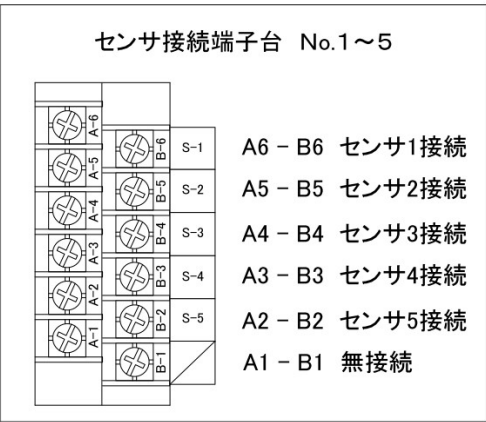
センサ接続端子台 No.1～5

A-6
A-5
A-4
A-3
A-2
A-1

B-6
B-5
B-4
B-3
B-2
B-1

S-1
S-2
S-3
S-4
S-5

A6 – B6 センサ1接続
A5 – B5 センサ2接続
A4 – B4 センサ3接続
A3 – B3 センサ4接続
A2 – B2 センサ5接続
A1 – B1 無接続